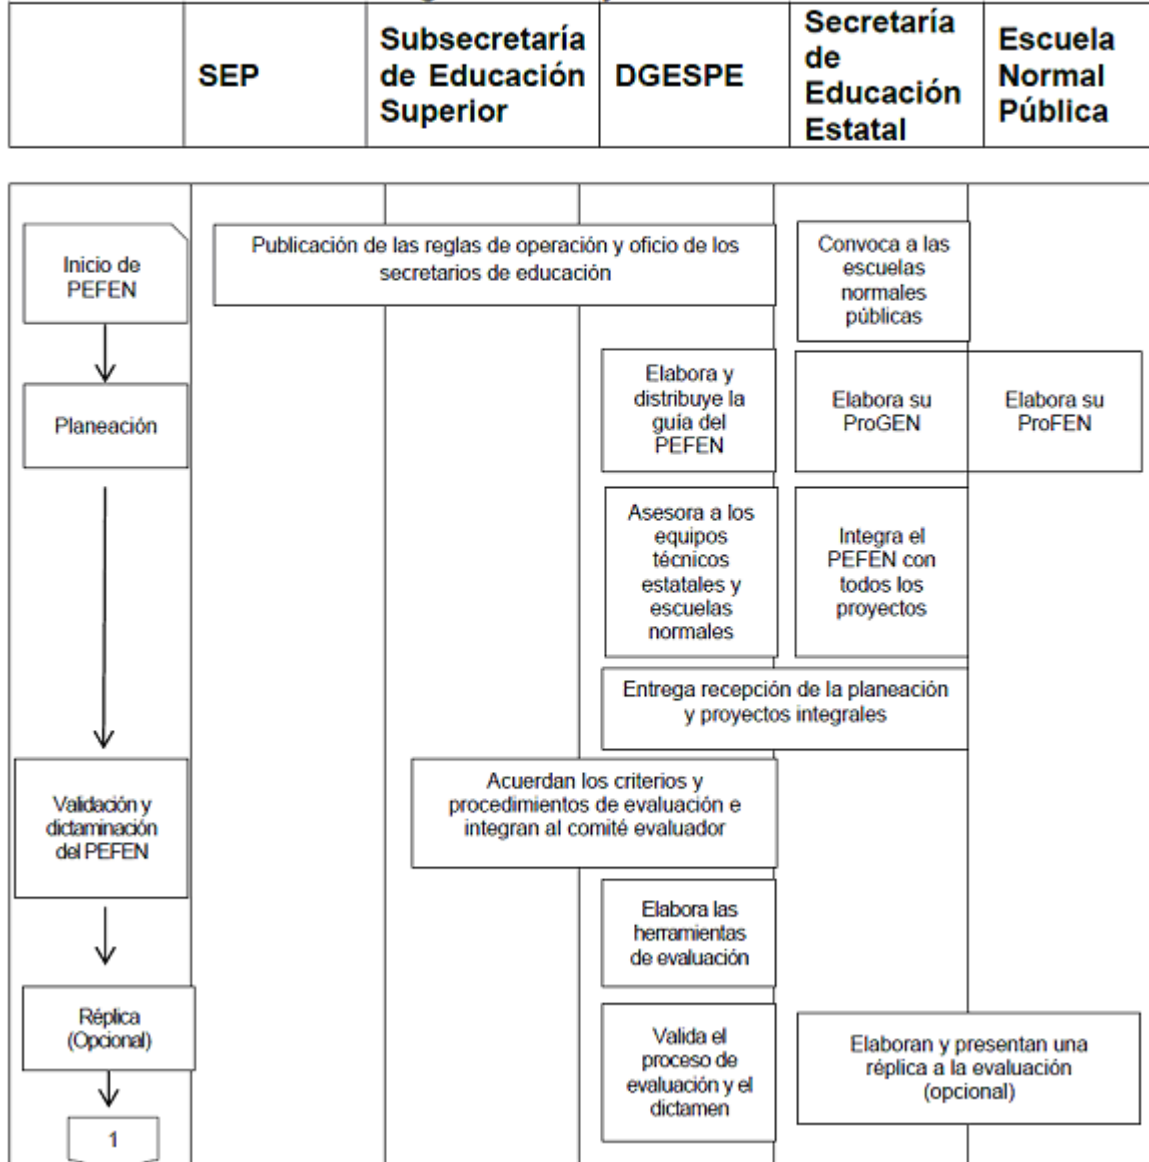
| | SEP | Subsecretaría de Educación Superior | DGESPE | Secretaría de Educación Estatal | Escuela Normal Pública |
|---|---|---|---|---|---|

Inicio de PEFEN

Publicación de las reglas de operación y oficio de los secretarios de educación

Convoca a las escuelas normales públicas

Planeación

Elabora y distribuye la guía del PEFEN

Elabora su ProGEN

Elabora su ProFEN

Asesora a los equipos técnicos estatales y escuelas normales

Integra el PEFEN con todos los proyectos

Entrega recepción de la planeación y proyectos integrales

Validación y dictaminación del PEFEN

Acuerdan los criterios y procedimientos de evaluación e integran al comité evaluador

Elabora las herramientas de evaluación

Réplica (Opcional)

Valida el proceso de evaluación y el dictamen

Elaboran y presentan una réplica a la evaluación (opcional)

1